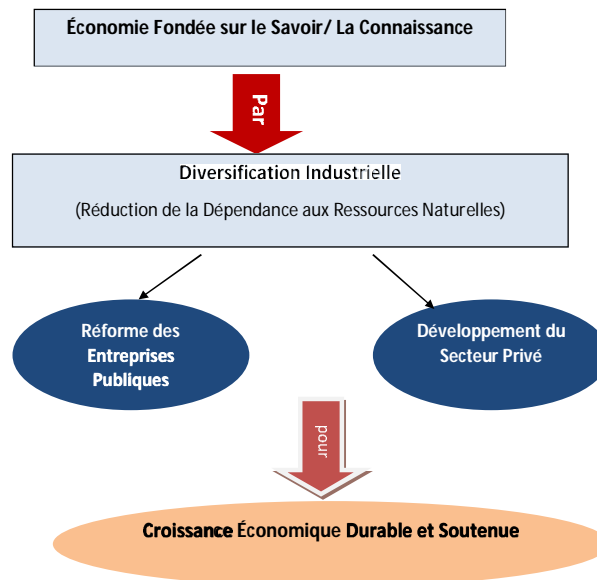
Économie Fondée sur le Savoir/ La Connaissance

Par

Diversification Industrielle

(Réduction de la Dépendance aux Ressources Naturelles)

Réforme des Entreprises Publiques

Développement du Secteur Privé

pour

Croissance Économique Durable et Soutenue